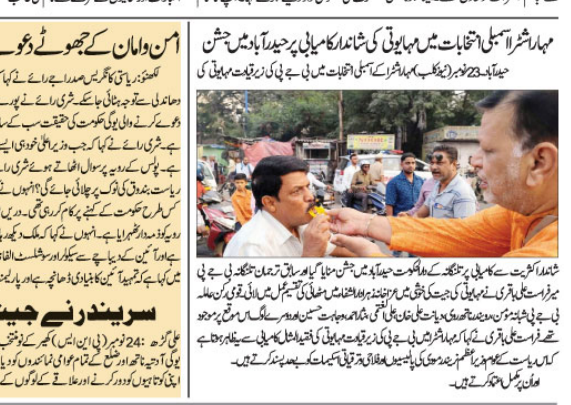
مہاراشٹرا اسمبلی انتخابات میں مہایوتی کی شاندار کامیابی پر حیدرآباد میں جشن

حیدرآباد۔23نومبر (نیوز کلب) مہاراشٹرا کے اسمبلی انتخابات میں بی جے پی کی زیر قیادت مہایوتی کی

شاندار اکثریت سے کامیابی پر تلنگانہ کے دارالحکومت حیدرآباد میں جشن منایا گیا اور سابق ترجمان تلنگانہ بی جے پی میر فراست علی باقری نے مہایوتی کی جیت کی خوشی میں عیر خانہ نظام الشفاخانہ میں مٹھائی کی تقسیم عمل میں لائی۔ قومی کرن محلہ بی جے پی شاہ محمد مومن روح و عبدالحمید مومن ... مولانا ... اس موقع پر موجود تھے فراست علی باقری نے کہا کہ مہاراشٹرا میں بی جے پی کی زیر قیادت مہایوتی کی فیصلہ کن کامیابی سے ظاہر ہوتا ہے کہ ریاست کے عوام وزیر اعظم نریندر مودی کی پالیسیوں اور فلاحی و ترقیاتی اسکیمات کو بے حد پسند کرتے ہیں۔ اور ان پر مکمل اعتماد کرتے ہیں۔

امن وامان کے جھوٹے دعوے

لکھنؤ: ریاستی کانگریس صدر اجے رائے نے کہا کہ ... دھاندلی سے توجہ ہٹائی جا سکے۔ شری رائے نے ... دعوے کرنے والی یوگی حکومت کی حقیقت سب کے سامنے ... شری رائے نے کہا کہ جب ... پولس کے رویہ پر سوال اٹھاتے ہوئے شری رائے ... ریاست بندوق کی نوک پر چلائی جا رہی ہے ... کس طرح حکومت کے کہنے پر کام کر رہی تھی۔ ... روکنے کو دھمکا رہی تھی ... اور آئین کے ... ہے کہ ... آئین کی بنیادی ڈھانچہ ...

سرینڈر نے جیت

علی گڑھ: 24 نومبر (یو این این) ... یوگی آدتیہ ناتھ نے ... ضلع کے تمام عوامی نمائندوں کو ... اپنی کوتاہیوں کو دور کرنے اور علاقے کے لوگوں ...